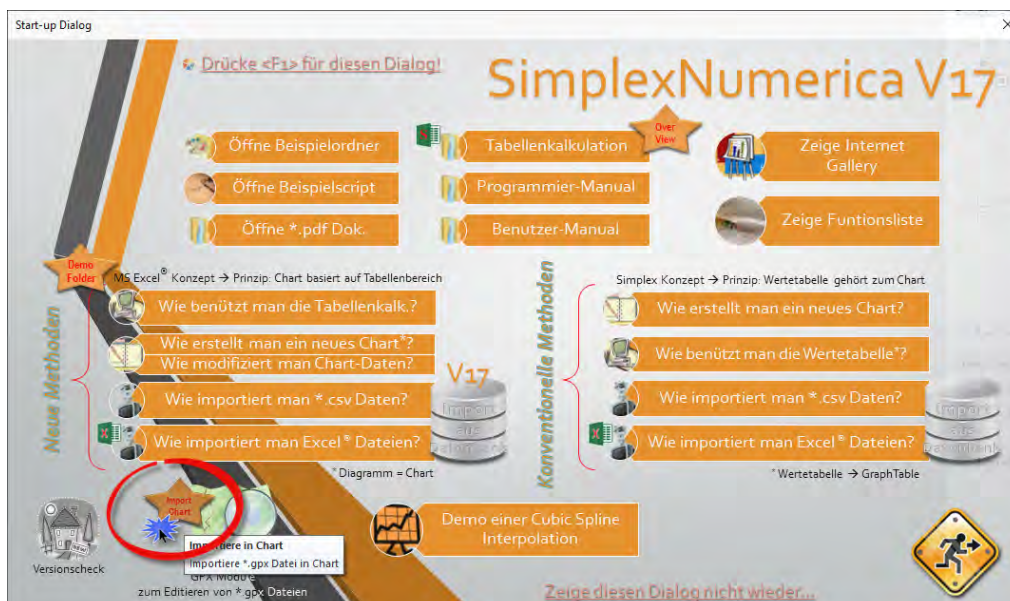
Start-up Dialog

Drücke <F1> für diesen Dialog!

SimplexNumerica V17

Öffne Beispielordner

Tabellenkalkulation

Over View

Zeige Internet Gallery

Öffne Beispielscript

Programmier-Manual

Öffne *.pdf Dok.

Benutzer-Manual

Zeige Funtionsliste

Demo Folder

MS Excel® Konzept → Prinzip: Chart basiert auf Tabellenbereich

Neue Methoden

Wie benützt man die Tabellenkalk.?

Wie erstellt man ein neues Chart*?
Wie modifiziert man Chart-Daten?

Wie importiert man *.csv Daten?

Wie importiert man Excel® Dateien?

V17

Import aus Datenbank

* Diagramm = Chart

Simplex Konzept → Prinzip: Wertetabelle gehört zum Chart

Konventionelle Methoden

Wie erstellt man ein neues Chart?

Wie benützt man die Wertetabelle*?

Wie importiert man *.csv Daten?

Wie importiert man Excel® Dateien?

Import aus Datenbank

* Wertetabelle → GraphTable

Import Chart

Importiere in Chart
Importiere *.gpx Datei in Chart

GPX Module
zum Editieren von *.gpx Dateien

Versionscheck

Demo einer Cubic Spline Interpolation

Zeige diesen Dialog nicht wieder...